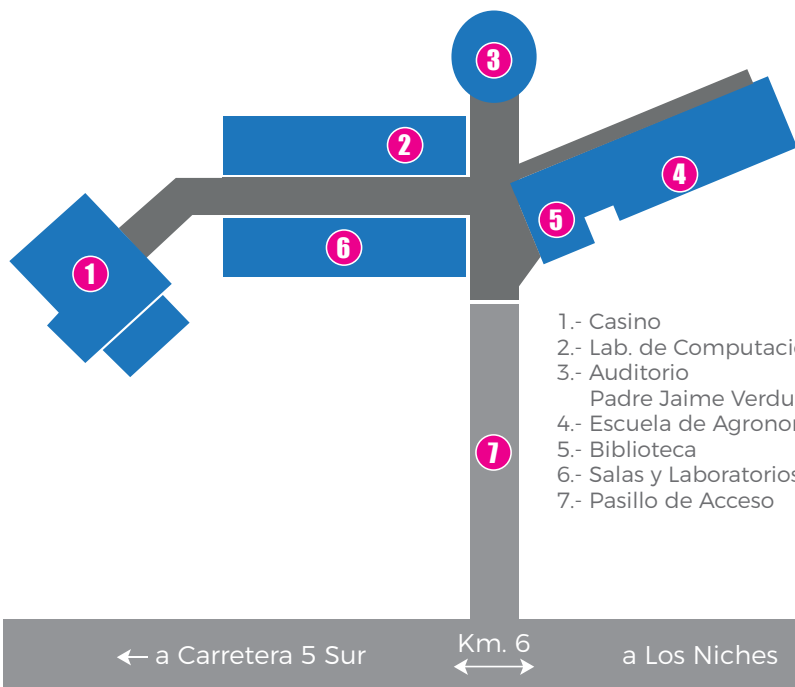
3
2
4
5
1
6
7

1.- Casino
2.- Lab. de Computacio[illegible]
3.- Auditorio
Padre Jaime Verdu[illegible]
4.- Escuela de Agronor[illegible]
5.- Biblioteca
6.- Salas y Laboratorios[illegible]
7.- Pasillo de Acceso

← a Carretera 5 Sur
Km. 6
a Los Niches